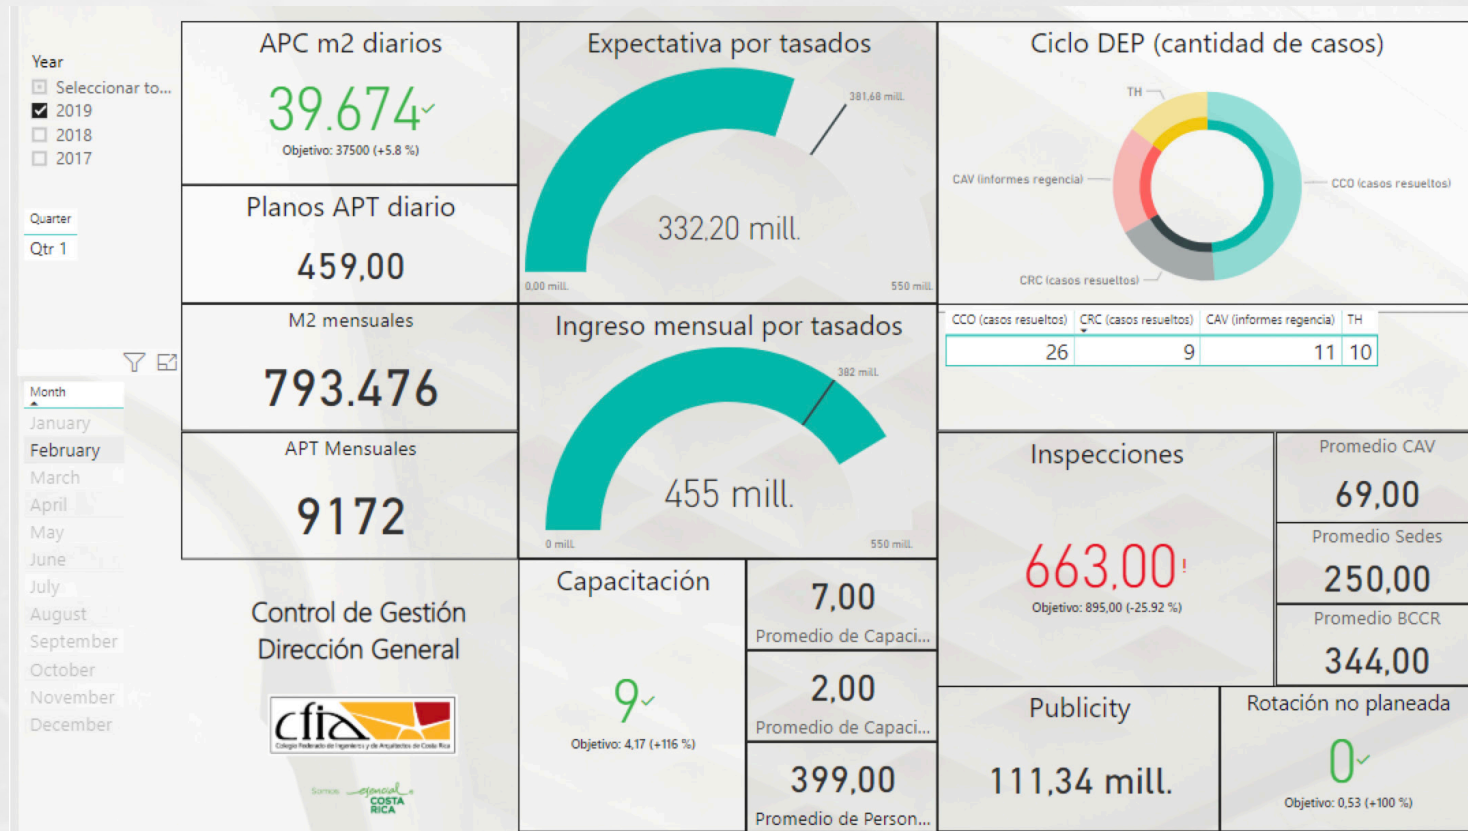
Year
Seleccionar to...
2019
2018
2017

Quarter
Qtr 1

Month
January
February
March
April
May
June
July
August
September
October
November
December

APC m2 diarios
39.674
Objetivo: 37500 (+5.8 %)

Planos APT diario
459,00

M2 mensuales
793.476

APT Mensuales
9172

Expectativa por tasados
381,68 mill.
332,20 mill.
0,00 mill.
550 mill.

Ingreso mensual por tasados
382 mill.
455 mill.
0 mill.
550 mill.

Ciclo DEP (cantidad de casos)
TH
CAV (informes regencia)
CCO (casos resueltos)
CRC (casos resueltos)

| CCO (casos resueltos) | CRC (casos resueltos) | CAV (informes regencia) | TH |
|---|---|---|---|
| 26 | 9 | 11 | 10 |

Inspecciones
663,00
Objetivo: 895,00 (-25.92 %)

Promedio CAV
69,00

Promedio Sedes
250,00

Promedio BCCR
344,00

Control de Gestión
Dirección General

cfia
Colegio Federado de Ingenieros y de Arquitectos de Costa Rica

Somos esencial COSTA RICA

Capacitación
9
Objetivo: 4,17 (+116 %)

7,00
Promedio de Capaci...

2,00
Promedio de Capaci...

399,00
Promedio de Person...

Publicity
111,34 mill.

Rotación no planeada
0
Objetivo: 0,53 (+100 %)